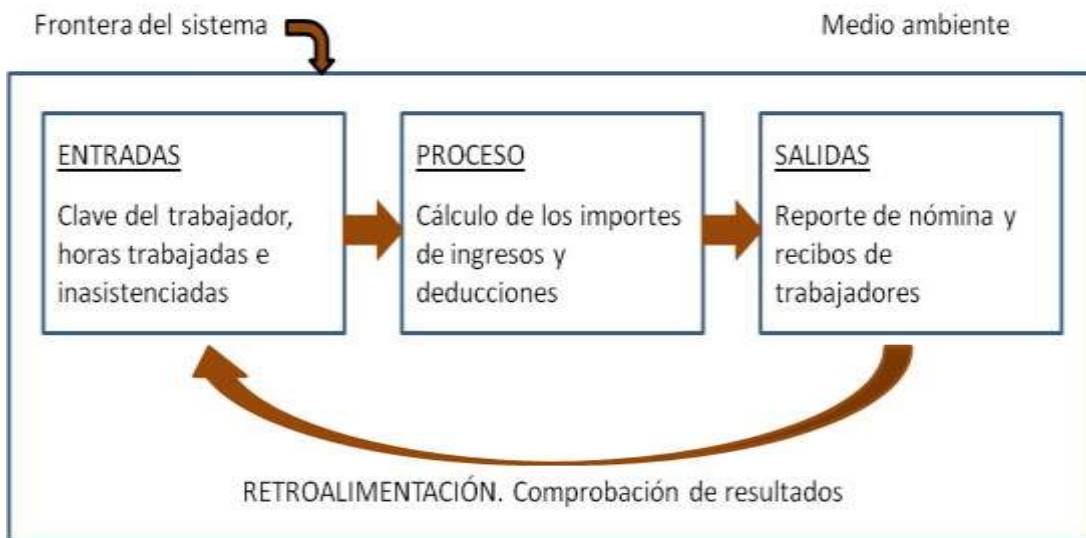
Frontera del sistema

Medio ambiente

ENTRADAS

Clave del trabajador, horas trabajadas e inasistenciadas

PROCESO

Cálculo de los importes de ingresos y deducciones

SALIDAS

Reporte de nómina y recibos de trabajadores

RETROALIMENTACIÓN. Comprobación de resultados